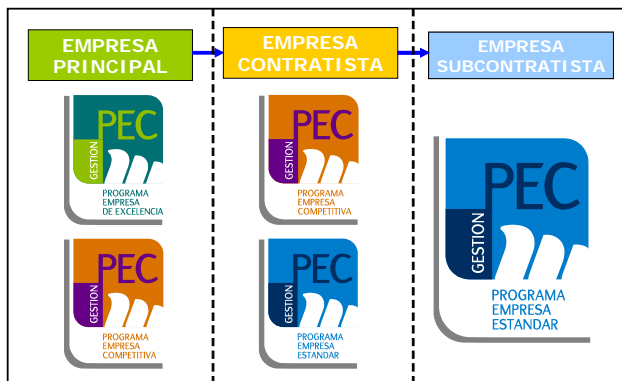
EMPRESA PRINCIPAL

GESTION PEC
PROGRAMA EMPRESA DE EXCELENCIA

GESTION PEC
PROGRAMA EMPRESA COMPETITIVA

EMPRESA CONTRATISTA

GESTION PEC
PROGRAMA EMPRESA COMPETITIVA

GESTION PEC
PROGRAMA EMPRESA ESTANDAR

EMPRESA SUBCONTRATISTA

GESTION PEC
PROGRAMA EMPRESA ESTANDAR